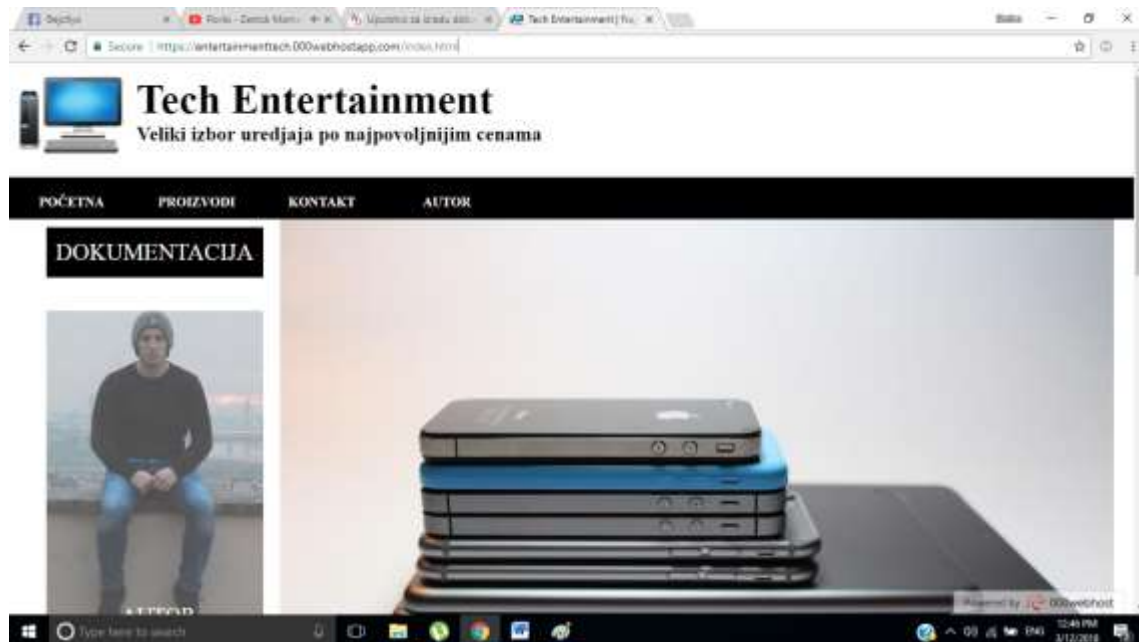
Dejčitya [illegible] Forki - Zemsk Mart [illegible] Uputstvo za izradu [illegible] Tech Entertainment | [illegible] Bobo

Secure | https://entertainmenttech.000webhostapp.com/index.html

Tech Entertainment
Veliki izbor uredjaja po najpovoljnijim cenama

POČETNA PROIZVODI KONTAKT AUTOR

DOKUMENTACIJA

AUTOR

Powered by 000webhost

Type here to search

ENG 12:49 PM 3/12/2018